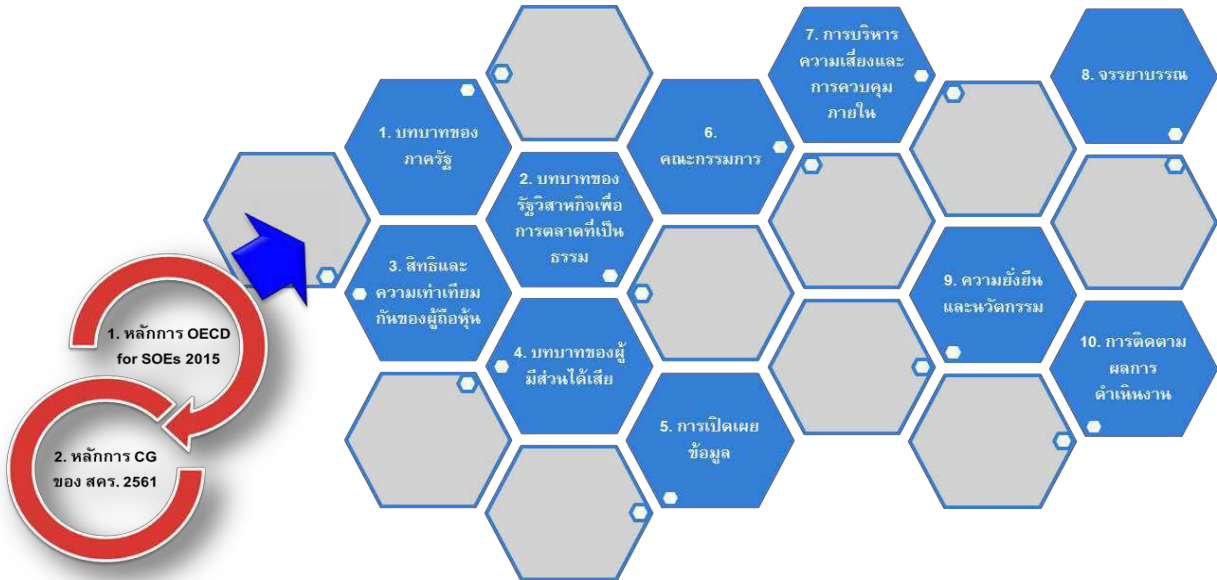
1. หลักการ OECD for SOEs 2015

2. หลักการ CG ของ สคร. 2561

1. บทบาทของภาครัฐ

2. บทบาทของรัฐวิสาหกิจเพื่อการตลาดที่เป็นธรรม

3. สิทธิและความเท่าเทียมกันของผู้ถือหุ้น

4. บทบาทของผู้มีส่วนได้เสีย

5. การเปิดเผยข้อมูล

6. คณะกรรมการ

7. การบริหารความเสี่ยงและการควบคุมภายใน

8. จรรยาบรรณ

9. ความยั่งยืนและนวัตกรรม

10. การติดตามผลการดำเนินงาน